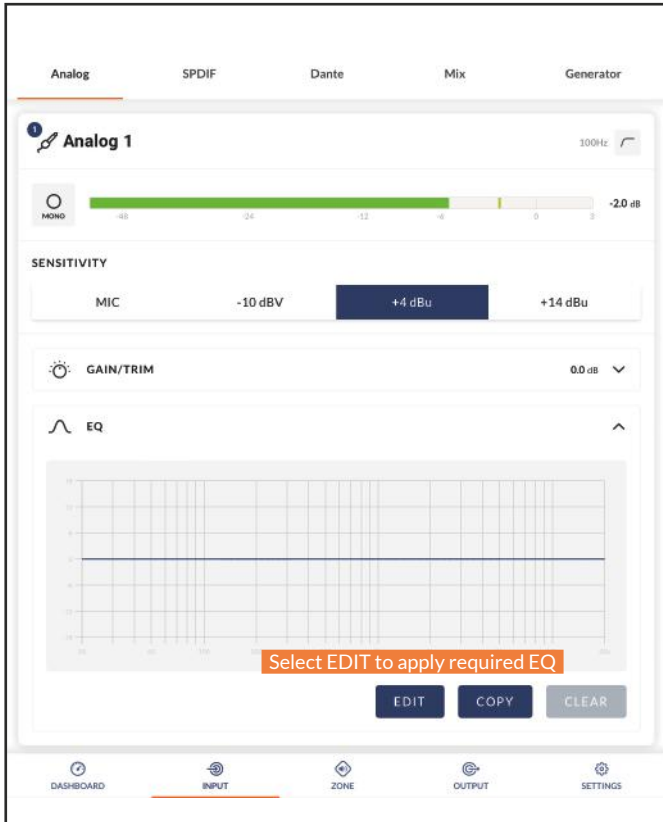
Analog SPDIF Dante Mix Generator

1 Analog 1

100Hz

MONO

-48 -24 -12 -6 0 3

-2.0 dB

SENSITIVITY

| MIC | -10 dBV | +4 dBu | +14 dBu |
|---|---|---|---|

GAIN/TRIM 0.0 dB

EQ

Select EDIT to apply required EQ

EDIT COPY CLEAR

DASHBOARD INPUT ZONE OUTPUT SETTINGS